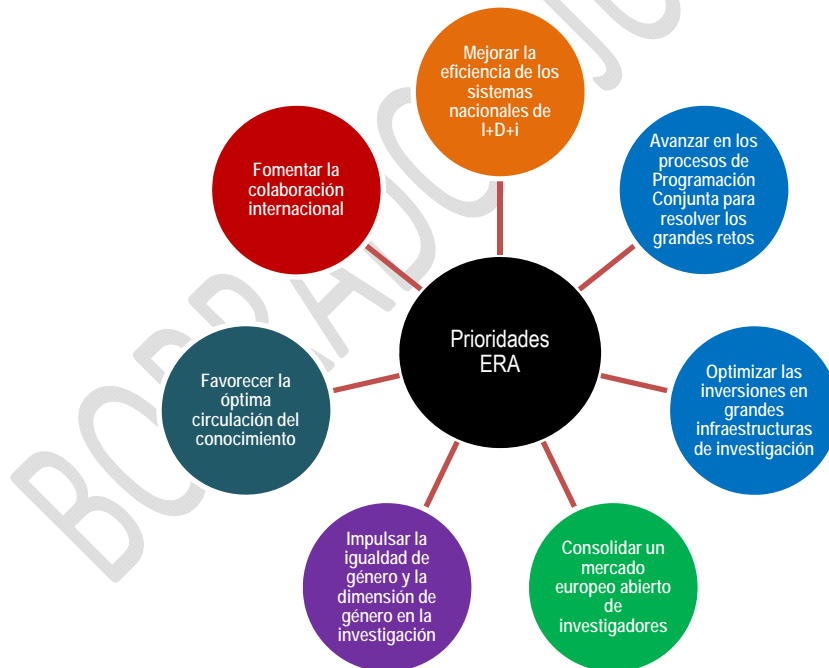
Mejorar la eficiencia de los sistemas nacionales de I+D+i

Avanzar en los procesos de Programación Conjunta para resolver los grandes retos

Fomentar la colaboración internacional

Prioridades ERA

Favorecer la óptima circulación del conocimiento

Optimizar las inversiones en grandes infraestructuras de investigación

Impulsar la igualdad de género y la dimensión de género en la investigación

Consolidar un mercado europeo abierto de investigadores

BORRADOR